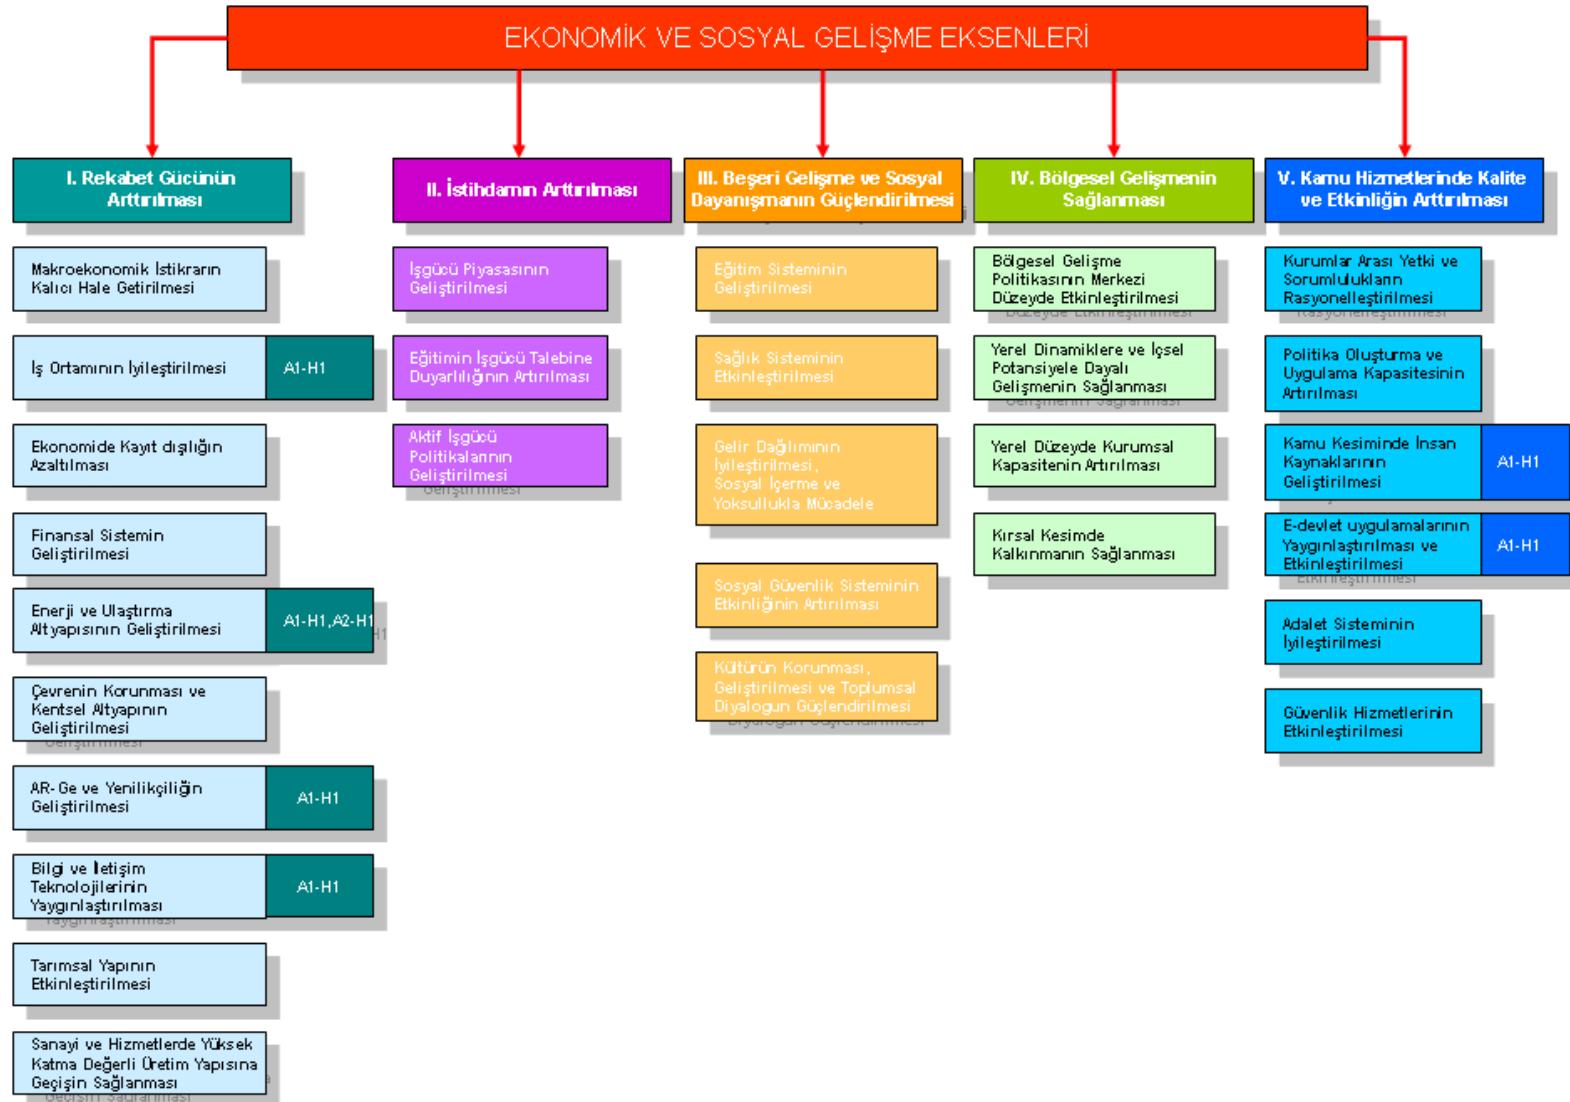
EKONOMİK VE SOSYAL GELİŞME EKSENLERİ

I. Rekabet Gücünün Arttırılması

Makroekonomik İstikrarın Kalıcı Hale Getirilmesi

İş Ortamının İyileştirilmesi

A1-H1

Ekonomide Kayıt dışılığın Azaltılması

Finansal Sistemin Geliştirilmesi

Enerji ve Ulaştırma Altyapısının Geliştirilmesi

A1-H1,A2-H1

Çevrenin Korunması ve Kentsel Altyapının Geliştirilmesi

AR-Ge ve Yenilikçiliğin Geliştirilmesi

A1-H1

Bilgi ve İletişim Teknolojilerinin Yaygınlaştırılması

A1-H1

Tarımsal Yapının Etkinleştirilmesi

Sanayi ve Hizmetlerde Yüksek Katma Değerli Üretim Yapısına Geçişin Sağlanması

II. İstihdamın Arttırılması

İşgücü Piyasasının Geliştirilmesi

Eğitimin İşgücü Talebine Duyarlılığının Artırılması

Aktif İşgücü Politikalarının Geliştirilmesi

III. Beşeri Gelişme ve Sosyal Dayanışmanın Güçlendirilmesi

Eğitim Sisteminin Geliştirilmesi

Sağlık Sisteminin Etkinleştirilmesi

Gelir Dağılımının İyileştirilmesi, Sosyal İçerme ve Yoksullukla Mücadele

Sosyal Güvenlik Sisteminin Etkinliğinin Artırılması

Kültürün Korunması, Geliştirilmesi ve Toplumsal Diyalogun Güçlendirilmesi

IV. Bölgesel Gelişmenin Sağlanması

Bölgesel Gelişme Politikasının Merkezi Düzeyde Etkinleştirilmesi

Yerel Dinamiklere ve İçsel Potansiyele Dayalı Gelişmenin Sağlanması

Yerel Düzeyde Kurumsal Kapasitenin Artırılması

Kırsal Kesimde Kalkınmanın Sağlanması

V. Kamu Hizmetlerinde Kalite ve Etkinliğin Arttırılması

Kurumlar Arası Yetki ve Sorumlulukların Rasyonelleştirilmesi

Politika Oluşturma ve Uygulama Kapasitesinin Artırılması

Kamu Kesiminde İnsan Kaynaklarının Geliştirilmesi

A1-H1

E-devlet uygulamalarının Yaygınlaştırılması ve Etkinleştirilmesi

A1-H1

Adalet Sisteminin İyileştirilmesi

Güvenlik Hizmetlerinin Etkinleştirilmesi